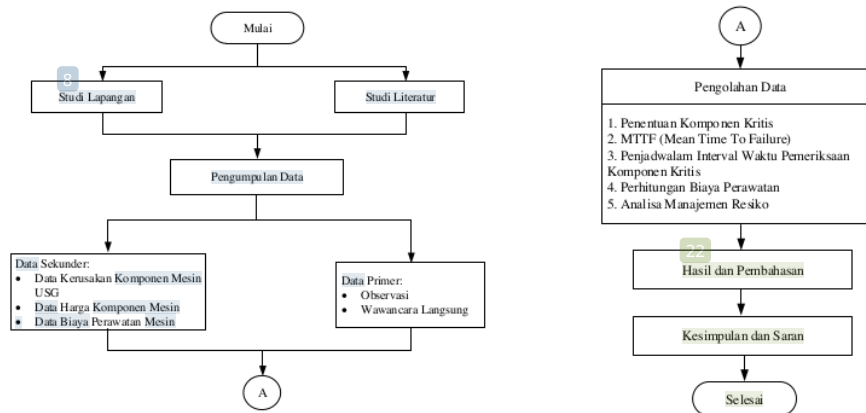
Mulai

8

Studi Lapangan

Studi Literatur

Pengumpulan Data

Data Sekunder:
• Data Kerusakan Komponen Mesin USG
• Data Harga Komponen Mesin
• Data Biaya Perawatan Mesin

Data Primer:
• Observasi
• Wawancara Langsung

A

A

Pengolahan Data

1. Penentuan Komponen Kritis
2. MTTF (Mean Time To Failure)
3. Penjadwalam Interval Waktu Pemeriksaan Komponen Kritis
4. Perhitungan Biaya Perawatan
5. Analisa Manajemen Resiko

22

Hasil dan Pembahasan

Kesimpulan dan Saran

Selesai